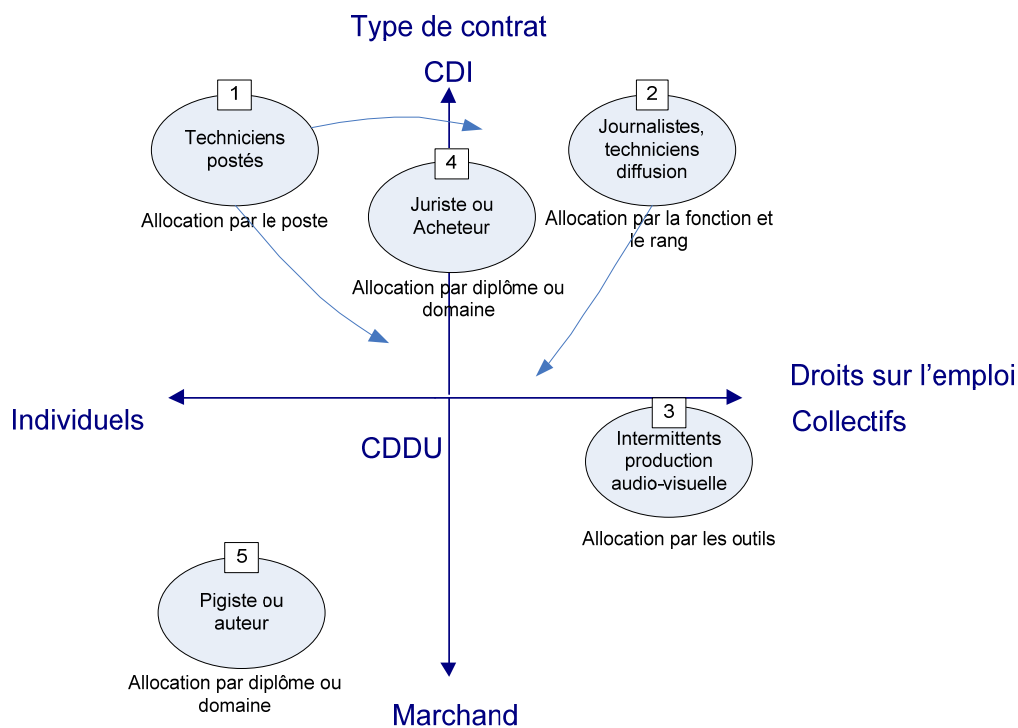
Type de contrat

CDI

1

Techniciens postés

Allocation par le poste

2

Journalistes, techniciens diffusion

Allocation par la fonction et le rang

4

Juriste ou Acheteur

Allocation par diplôme ou domaine

Droits sur l'emploi

Individuels

Collectifs

CDDU

3

Intermittents production audio-visuelle

Allocation par les outils

5

Pigiste ou auteur

Allocation par diplôme ou domaine

Marchand